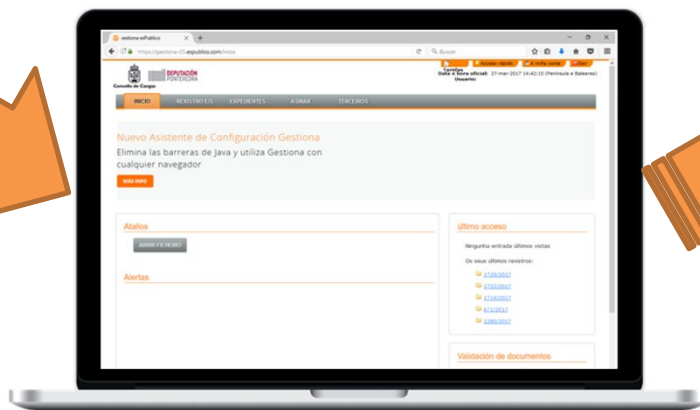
xestiona ePublico ×

https://gestiona-05.espublico.com/inicio

Buscar

Acceso rápido | A miña conta | Saír

Cangas
Data e hora oficial: 27-mar-2017 14:42:15 (Península e Baleares)
Usuario:

Concello de Cangas

DEPUTACIÓN PONTEVEDRA

INICIO | REXISTRO E/S | EXPEDIENTES | ASINAR | TERCEIROS

Nuevo Asistente de Configuración Gestiona

Elimina las barreras de Java y utiliza Gestiona con cualquier navegador

MÁS INFO

Atallos

ABRIR FICHEIRO

Alertas

Último acceso

Ningunha entrada últimos vistas

Os seus últimos rexistros:

1726/2017

1722/2017

1719/2017

671/2017

1280/2017

Validación de documentos